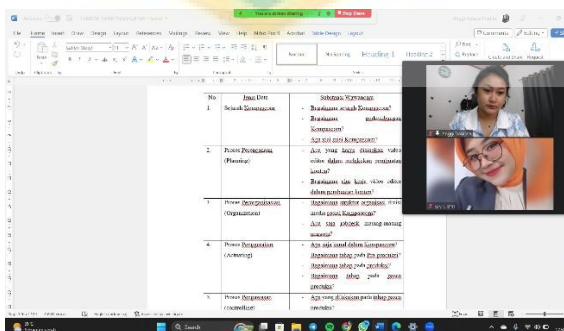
You are screen sharing | Stop Share

File Home Insert Draw Design Layout References Mailings Review View Help Nitro Pro Acrobat Table Design Layout

Comments | Editing | Share

Normal | No Spacing | Heading 1 | Heading 2

Find | Replace | Select

| No | Jenis Data | Substansi Wawancara |
|---|---|---|
| 1. | Sejarah Kompascom | - Bagaimana sejarah Kompas.com? - Bagaimana perkembangan Kompas.com? - Apa visi misi Kompas.com? |
| 2. | Proses Perencanaan (Planning) | - Apa yang harus disiapkan video editor dalam melakukan pengambilan konten? - Bagaimana alur kerja video editor dalam pembuatan konten? |
| 3. | Proses Pengorganisasian (Organization) | - Bagaimana struktur organisasi video editor pada Kompas.com? - Apa saja jobdesk masing masing anggota? |
| 4. | Proses Penggerakan (Actuating) | - Apa saja tahapan yang dilakukan oleh Kompas.com? - Bagaimana tahap pada pra produksi? - Bagaimana tahap pada produksi? - Bagaimana tahap pada pasca produksi? |
| 5. | Proses Pengawasan (controlling) | - Apa yang dilakukan pada tahap pasca produksi? |

Peggy
Siva